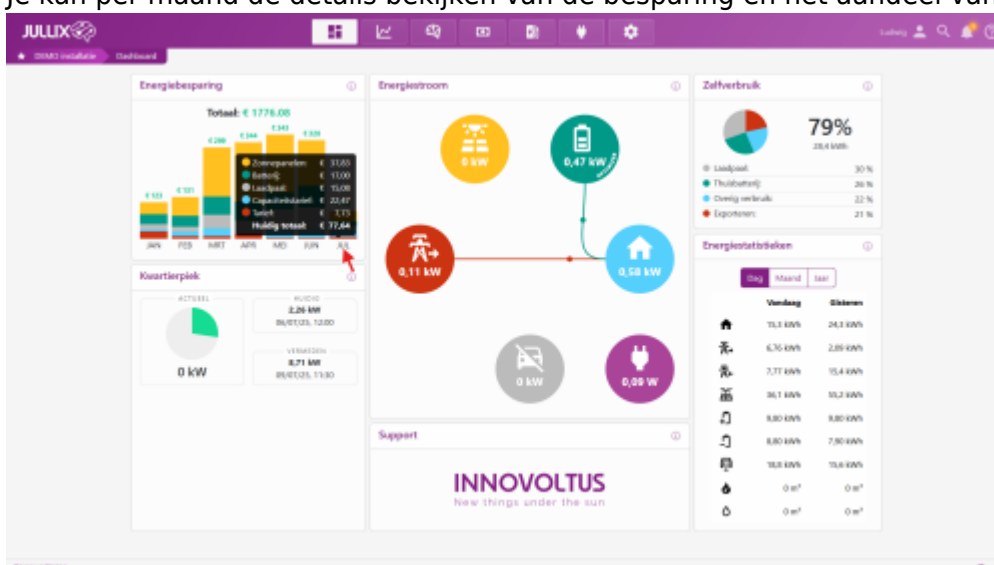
Je kan per maand de details bekijken van de besparing en het aandeel van

JULLIX

Ludwig

DEMO installatie Dashboard

Energiebesparing

Totaal: € 1776.08

€ 123 € 131 € 288 € 344 € 343 € 328

Zonnepanelen € 37,65
Batterij € 13,00
Laadpaal € 15,00
Capaciteitstarief € 22,47
Tarief € 7,73
Huidig totaal: € 77,64

JAN FEB MRT APR MEI JUN JUL

Kwartierpiek

ACTUEEL
0 kW

HUIDIG
2,26 kW
06/07/25, 12:00

VERMEDEN
0,71 kW
09/07/25, 11:30

Energiestroom

0 kW
0,47 kW
0,11 kW
0,58 kW
0 kW
0,09 W

Support

INNOVOLTUS
New things under the sun

Zelfverbruik

79%
28,4 kWh

Laadpaal 30 %
Thuisbatterij 26 %
Overig verbruik 22 %
Exporteren 21 %

Energiestatistieken

Dag Maand Jaar

| | Vandaag | Gisteren |
|---|---|---|
| | 13,3 kWh | 24,3 kWh |
| | 6,76 kWh | 2,89 kWh |
| | 7,77 kWh | 15,4 kWh |
| | 36,1 kWh | 55,2 kWh |
| | 9,80 kWh | 9,80 kWh |
| | 8,80 kWh | 7,90 kWh |
| | 18,8 kWh | 15,6 kWh |
| | 0 m³ | 0 m³ |
| | 0 m³ | 0 m³ |